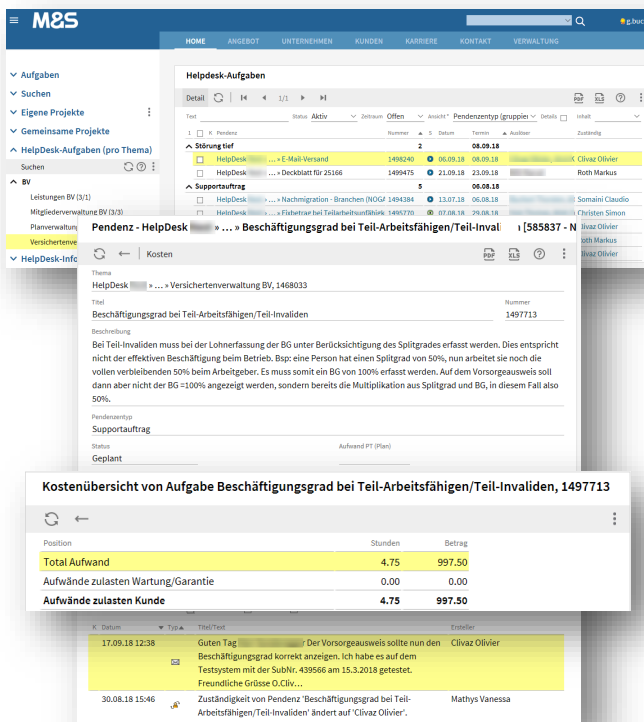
M&S

HOME ANGEBOT UNTERNEHMEN KUNDEN KARRIERE KONTAKT VERWALTUNG

Aufgaben
Suchen
Eigene Projekte
Gemeinsame Projekte
HelpDesk-Aufgaben (pro Thema)
Suchen
BV
Leistungen BV (3/1)
Mitgliederverwaltung BV (3/3)
Planverwaltung
Versichertenve
HelpDesk-Info

Helpdesk-Aufgaben

Detail 1/1

Text Status Aktiv Zeitraum Offen Ansicht Pendenzentyp (gruppiert) Details Inhalt

| 1 | Pendenz | Nummer | S | Datum | Termin | Ausführer | Zuständig |
|---|---|---|---|---|---|---|---|
| Störung tief | | 2 | | | 08.09.18 | | |
| | HelpDesk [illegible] ... » E-Mail-Versand | 1498240 | | 06.09.18 | 08.09.18 | | Clivaz Olivier |
| | HelpDesk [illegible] ... » Deckblatt für 25166 | 1499475 | | 21.09.18 | 23.09.18 | | Roth Markus |
| Supportauftrag | | 5 | | | 06.08.18 | | |
| | HelpDesk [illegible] ... » Nachmigration - Branchen (NOGA | 1494384 | | 13.07.18 | 06.08.18 | | Somaini Claudio |
| | HelpDesk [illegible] ... » Fixbetrag bei Teilarbeitsunfähigk | 1495770 | | 07.08.18 | 29.08.18 | | Christen Simon |

Pendenz - HelpDesk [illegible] » ... » Beschäftigungsgrad bei Teil-Arbeitsfähigen/Teil-Invaliden [585837 -

Kosten

Thema
HelpDesk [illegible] » ... » Versichertenverwaltung BV, 1468033

Titel
Beschäftigungsgrad bei Teil-Arbeitsfähigen/Teil-Invaliden

Nummer
1497713

Beschreibung
Bei Teil-Invaliden muss bei der Lohnerfassung der BG unter Berücksichtigung des Splitgrades erfasst werden. Dies entspricht nicht der effektiven Beschäftigung beim Betrieb. Bsp: eine Person hat einen Splitgrad von 50%, nun arbeitet sie noch die vollen verbleibenden 50% beim Arbeitgeber. Es muss somit ein BG von 100% erfasst werden. Auf dem Vorsorgeausweis soll dann aber nicht der BG =100% angezeigt werden, sondern bereits die Multiplikation aus Splitgrad und BG, in diesem Fall also 50%.

Pendenzentyp
Supportauftrag

Status
Geplant

Aufwand PT (Plan)

Kostenübersicht von Aufgabe Beschäftigungsgrad bei Teil-Arbeitsfähigen/Teil-Invaliden, 1497713

| Position | Stunden | Betrag |
|---|---|---|
| Total Aufwand | 4.75 | 997.50 |
| Aufwände zulasten Wartung/Garantie | 0.00 | 0.00 |
| Aufwände zulasten Kunde | 4.75 | 997.50 |

| K Datum | Typ | Titel/Text | Ersteller |
|---|---|---|---|
| 17.09.18 12:38 | | Guten Tag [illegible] Der Vorsorgeausweis sollte nun den Beschäftigungsgrad korrekt anzeigen. Ich habe es auf dem Testsystem mit der SubNr. 439566 am 15.3.2018 getestet. Freundliche Grüsse O.Cliv... | Clivaz Olivier |
| 30.08.18 15:46 | | Zuständigkeit von Pendenz 'Beschäftigungsgrad bei Teil-Arbeitsfähigen/Teil-Invaliden' ändert auf 'Clivaz Olivier'. | Mathys Vanessa |